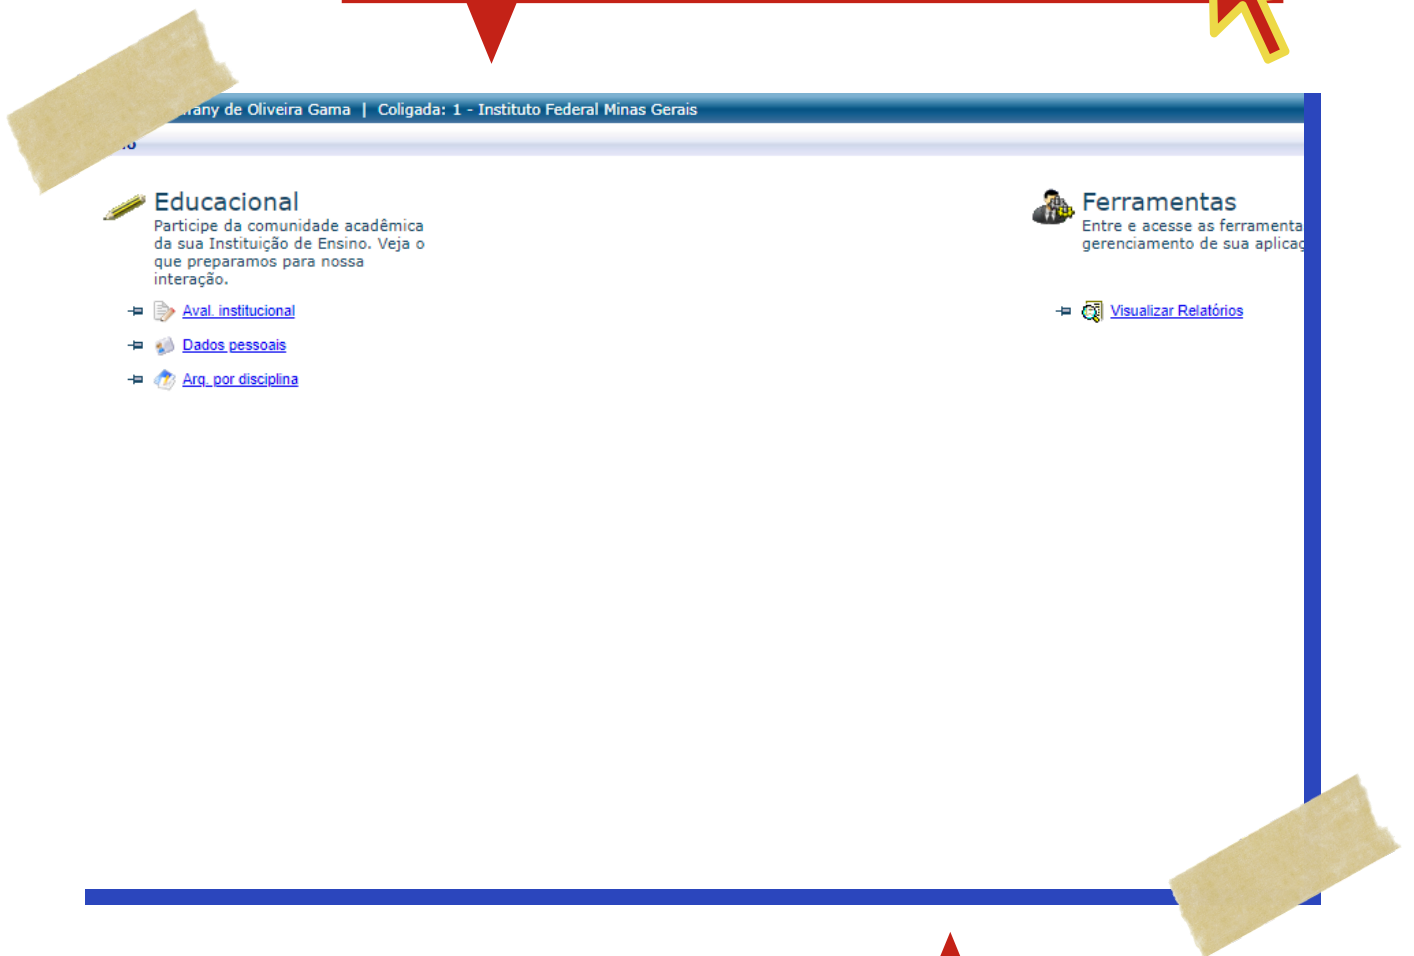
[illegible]any de Oliveira Gama | Coligada: 1 - Instituto Federal Minas Gerais

Educacional
Participe da comunidade acadêmica da sua Instituição de Ensino. Veja o que preparamos para nossa interação.

Aval. institucional
Dados pessoais
Arq. por disciplina

Ferramentas
Entre e acesse as ferramenta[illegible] gerenciamento de sua aplica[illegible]

Visualizar Relatórios